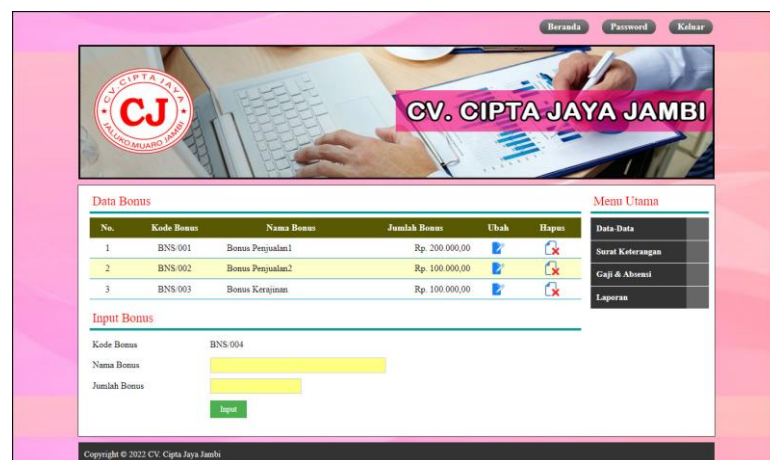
Beranda Password Keluar

CV. CIPTA JAYA
CJ
TALUKO MUARO JAMBI

CV. CIPTA JAYA JAMBI

Data Bonus

| No. | Kode Bonus | Nama Bonus | Jumlah Bonus | Ubah | Hapus |
|---|---|---|---|---|---|
| 1 | BNS/001 | Bonus Penjualan1 | Rp. 200.000,00 | | |
| 2 | BNS/002 | Bonus Penjualan2 | Rp. 100.000,00 | | |
| 3 | BNS/003 | Bonus Kerajinan | Rp. 100.000,00 | | |

Input Bonus

Kode Bonus BNS/004

Nama Bonus

Jumlah Bonus

Input

Menu Utama

Data-Data

Surat Keterangan

Gaji & Absensi

Laporan

Copyright © 2022 CV. Cipta Jaya Jambi